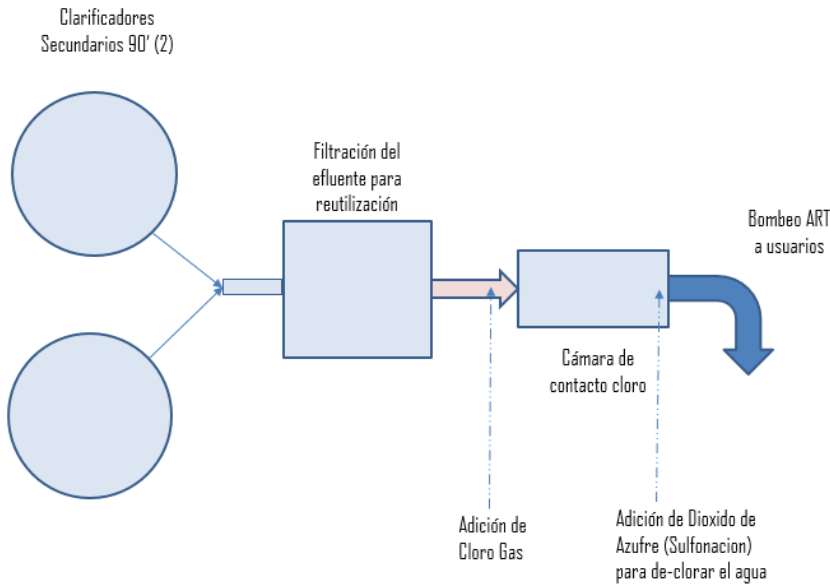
Clarificadores Secundarios 90’ (2)

Filtración del efluente para reutilización

Bombeo ART a usuarios

Cámara de contacto cloro

Adición de Cloro Gas

Adición de Dioxido de Azufre (Sulfonacion) para de-clorar el agua